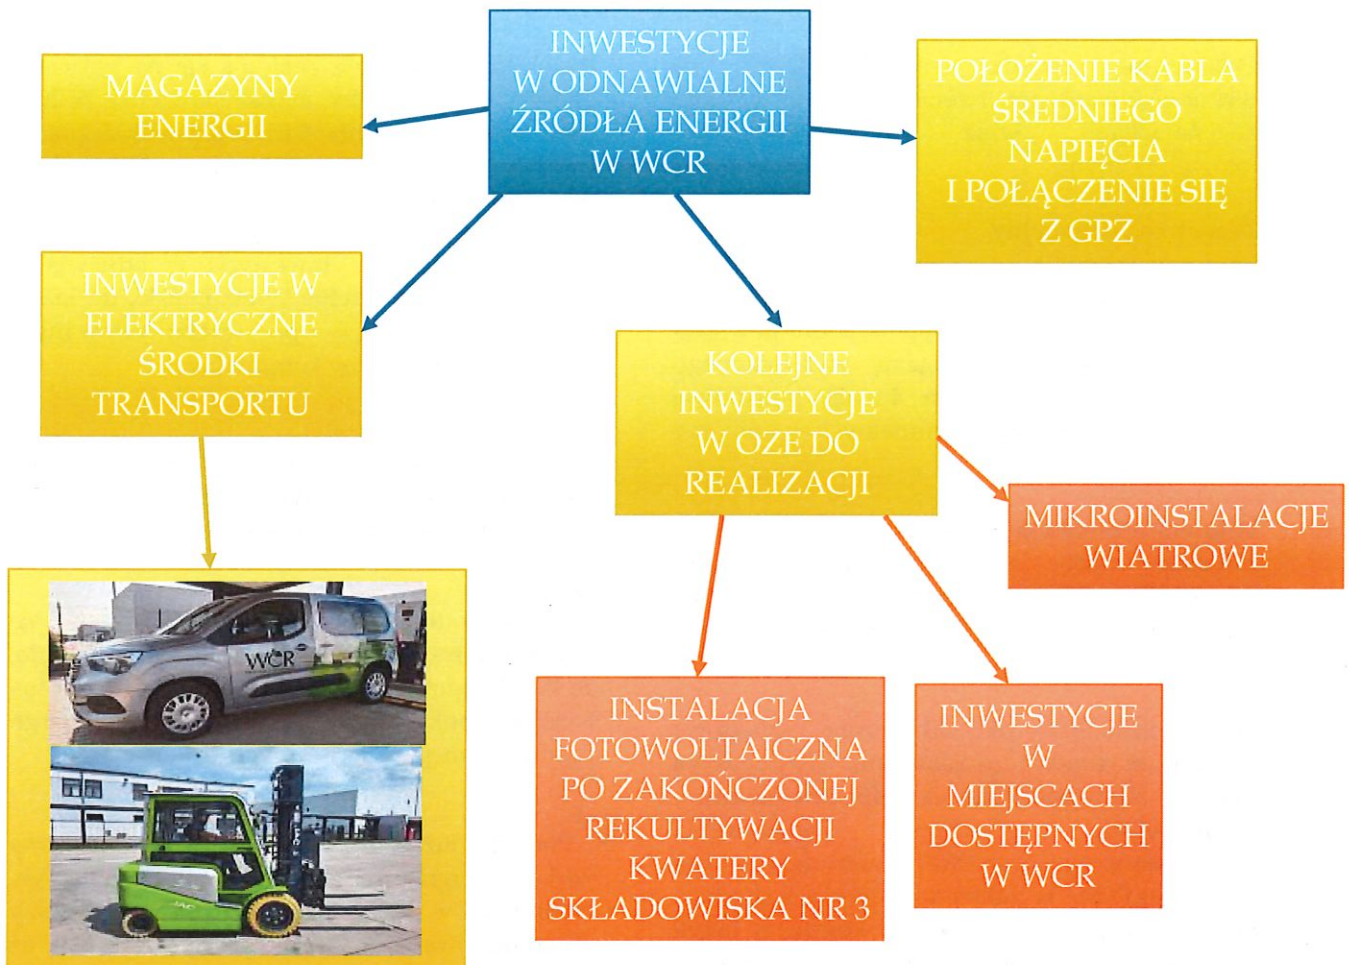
INWESTYCJE W ODNAWIALNE ŹRÓDŁA ENERGII W WCR

MAGAZYNY ENERGII

POŁOŻENIE KABLA ŚREDNIEGO NAPIĘCIA I POŁĄCZENIE SIĘ Z GPZ

INWESTYCJE W ELEKTRYCZNE ŚRODKI TRANSPORTU

KOLEJNE INWESTYCJE W OZE DO REALIZACJI

MIKROINSTALACJE WIATROWE

WCR

INSTALACJA FOTOWOLTAICZNA PO ZAKOŃCZONEJ REKULTYWACJI KWATERY SKŁADOWISKA NR 3

INWESTYCJE W MIEJSCACH DOSTĘPNYCH W WCR